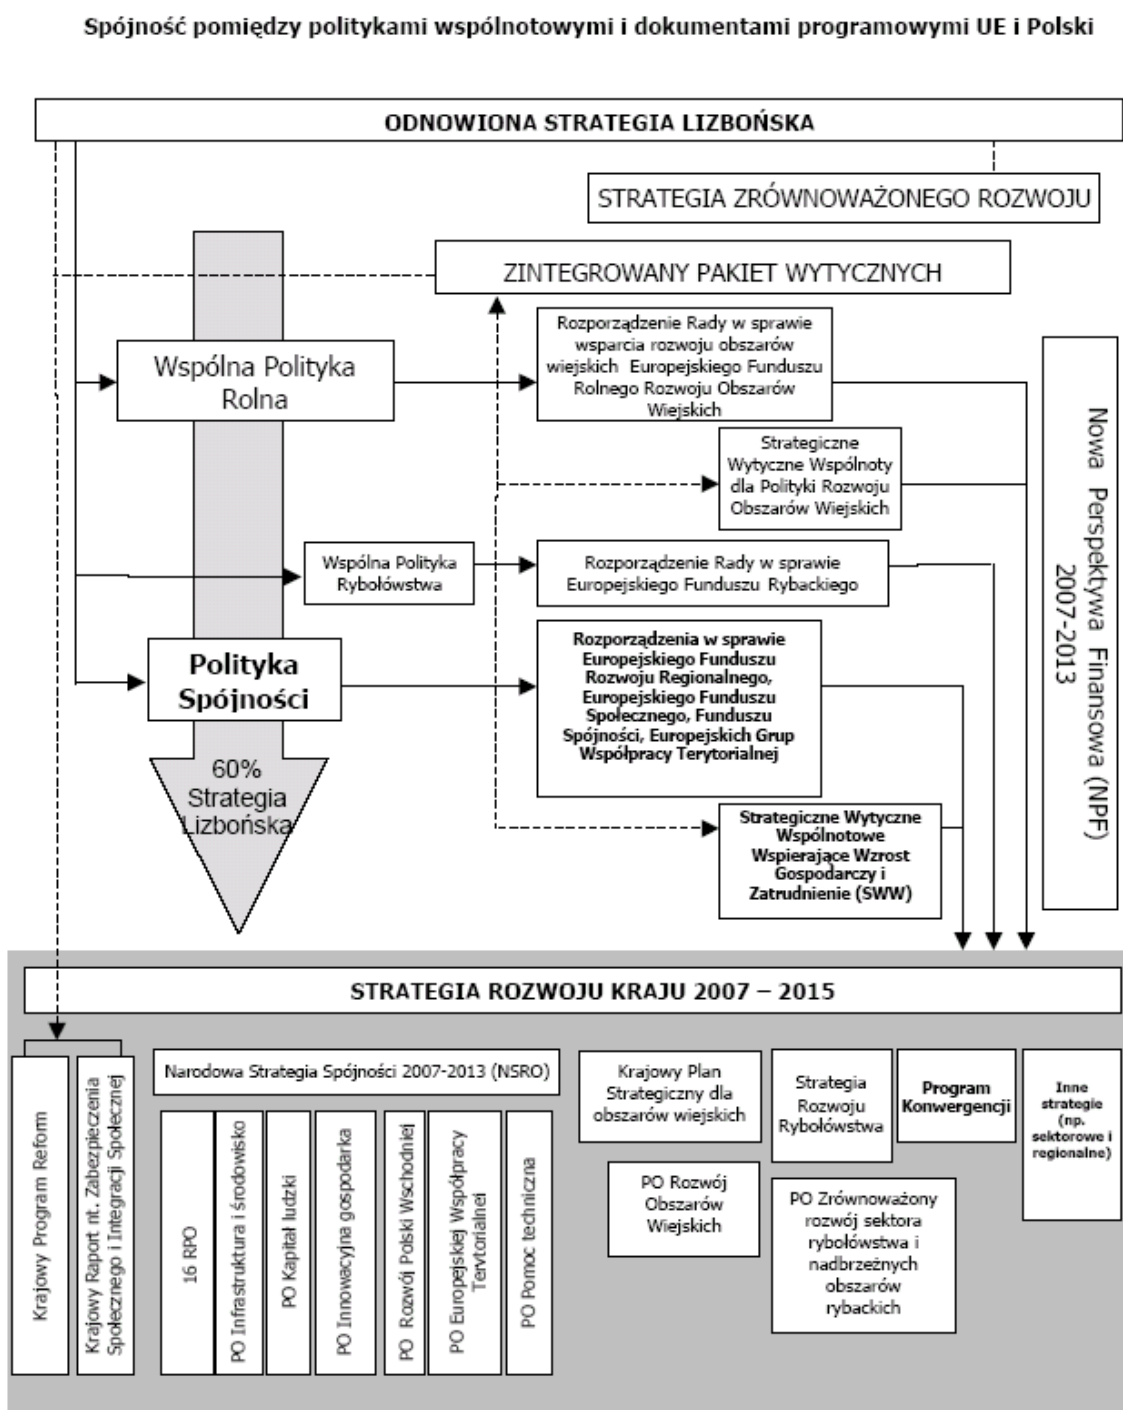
Spójność pomiędzy politykami wspólnotowymi i dokumentami programowymi UE i Polski

ODNOWIONA STRATEGIA LIZBOŃSKA

STRATEGIA ZRÓWNOWAŻONEGO ROZWOJU

ZINTEGROWANY PAKIET WYTYCZNYCH

Wspólna Polityka Rolna

Rozporządzenie Rady w sprawie wsparcia rozwoju obszarów wiejskich Europejskiego Funduszu Rolnego Rozwoju Obszarów Wiejskich

Strategiczne Wytyczne Wspólnoty dla Polityki Rozwoju Obszarów Wiejskich

Wspólna Polityka Rybołówstwa

Rozporządzenie Rady w sprawie Europejskiego Funduszu Rybackiego

Polityka Spójności

Rozporządzenia w sprawie Europejskiego Funduszu Rozwoju Regionalnego, Europejskiego Funduszu Społecznego, Funduszu Spójności, Europejskich Grup Współpracy Terytorialnej

60% Strategia Lizbońska

Strategiczne Wytyczne Wspólnotowe Wspierające Wzrost Gospodarczy i Zatrudnienie (SWW)

Nowa Perspektywa Finansowa (NPF) 2007-2013

STRATEGIA ROZWOJU KRAJU 2007 – 2015

Krajowy Program Reform

Krajowy Raport nt. Zabezpieczenia Społecznego i Integracji Społecznej

Narodowa Strategia Spójności 2007-2013 (NSRO)

16 RPO

PO Infrastruktura i środowisko

PO Kapitał ludzki

PO Innowacyjna gospodarka

PO Rozwój Polski Wschodniej

PO Europejskiej Współpracy Terytorialnej

PO Pomoc techniczna

Krajowy Plan Strategiczny dla obszarów wiejskich

Strategia Rozwoju Rybołówstwa

Program Konwergencji

Inne strategie (np. sektorowe i regionalne)

PO Rozwój Obszarów Wiejskich

PO Zrównoważony rozwój sektora rybołówstwa i nadbrzeżnych obszarów rybackich